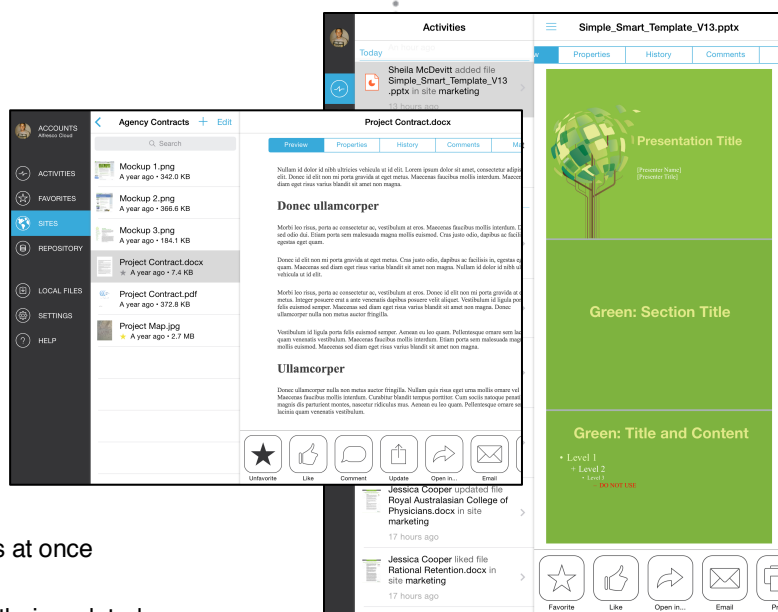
Activities

Today

Sheila McDevitt added file Simple_Smart_Template_V13.pptx in site marketing

13 hours ago

Simple_Smart_Template_V13.pptx

Properties History Comments

Presentation Title

[Presenter Name]
[Presenter Title]

Green: Section Title

Green: Title and Content

• Level 1
+ Level 2
• Level 3
DO NOT USE

ACCOUNTS
Alfresco Cloud

ACTIVITIES

FAVORITES

SITES

REPOSITORY

LOCAL FILES

SETTINGS

HELP

Agency Contracts + Edit

Search

Mockup 1.png
A year ago • 342.0 KB

Mockup 2.png
A year ago • 366.6 KB

Mockup 3.png
A year ago • 184.1 KB

Project Contract.docx
A year ago • 7.4 KB

Project Contract.pdf
A year ago • 372.8 KB

Project Map.jpg
A year ago • 2.7 MB

Project Contract.docx

Preview Properties History Comments Ma

Nullam id dolor id nibh ultricies vehicula ut id elit. Lorem ipsum dolor sit amet, consectetur adipi elit. Donec id elit non mi porta gravida at eget metus. Maecenas faucibus mollis interdum. Maece diam eget risus varius blandit sit amet non magna.

Donec ullamcorper

Morbi leo risus, porta ac consectetur ac, vestibulum at eros. Maecenas faucibus mollis interdum. D sed odio dui. Etiam porta sem malesuada magna mollis euismod. Cras justo odio, dapibus ac facili egestas eget quam.

Donec id elit non mi porta gravida at eget metus. Cras justo odio, dapibus ac facilisis in, egestas eg quam. Maecenas sed diam eget risus varius blandit sit amet non magna. Nullam id dolor id nibh ul vehicula ut id elit.

Morbi leo risus, porta ac consectetur ac, vestibulum at eros. Donec id elit non mi porta gravida at e metus. Integer posuere erat a ante venenatis dapibus posuere velit aliquet. Vestibulum id ligula por felis euismod semper. Maecenas sed diam eget risus varius blandit sit amet non magna. Donec ullamcorper nulla non metus auctor fringilla.

Vestibulum id ligula porta felis euismod semper. Aenean eu leo quam. Pellentesque ornare sem lac quam venenatis vestibulum. Maecenas faucibus mollis interdum. Etiam porta sem malesuada magn mollis euismod. Maecenas sed diam eget risus varius blandit sit amet non magna.

Ullamcorper

Donec ullamcorper nulla non metus auctor fringilla. Nullam quis risus eget urna mollis ornare vel Maecenas faucibus mollis interdum. Curabitur blandit tempus porttitor. Cum sociis natoque penati magnis dis parturient montes, nascetur ridiculus mus. Aenean eu leo quam. Pellentesque ornare sem lacinia quam venenatis vestibulum.

Unfavorite Like Comment Update Open in... Email

Jessica Cooper updated file Royal Australasian College of Physicians.docx in site marketing

17 hours ago

Jessica Cooper liked file Rational Retention.docx in site marketing

17 hours ago

Favorite Like Open in... Email Pr

s at once